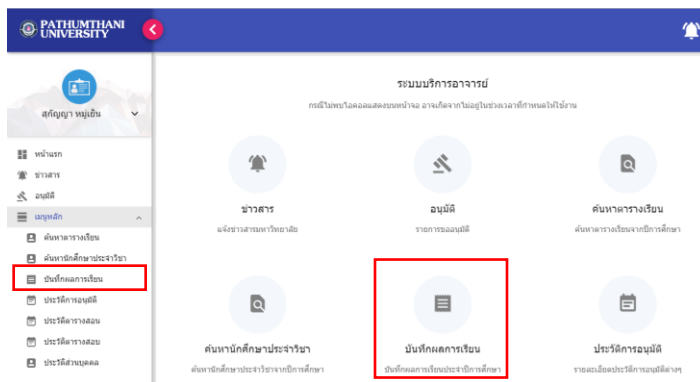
PATHUMTHANI UNIVERSITY

สุกัญญา หมู่เย็น

หน้าแรก
ข่าวสาร
อนุมัติ
เมนูหลัก
ค้นหาตารางเรียน
ค้นหานักศึกษาประจำวิชา
บันทึกผลการเรียน
ประวัติการอนุมัติ
ประวัติตารางสอน
ประวัติตารางสอบ
ประวัติส่วนบุคคล

ระบบบริการอาจารย์
กรณีไม่พบไอคอนแสดงบนหน้าจอ อาจเกิดจากไม่อยู่ในช่วงเวลาที่กำหนดให้ใช้งาน

ข่าวสาร
แจ้งข่าวสารมหาวิทยาลัย

อนุมัติ
รายการขออนุมัติ

ค้นหาตารางเรียน
ค้นหาตารางเรียนจากปีการศึกษา

ค้นหานักศึกษาประจำวิชา
ค้นหานักศึกษาประจำวิชาจากปีการศึกษา

บันทึกผลการเรียน
บันทึกผลการเรียนประจำปีการศึกษา

ประวัติการอนุมัติ
รายละเอียดประวัติการอนุมัติต่างๆ